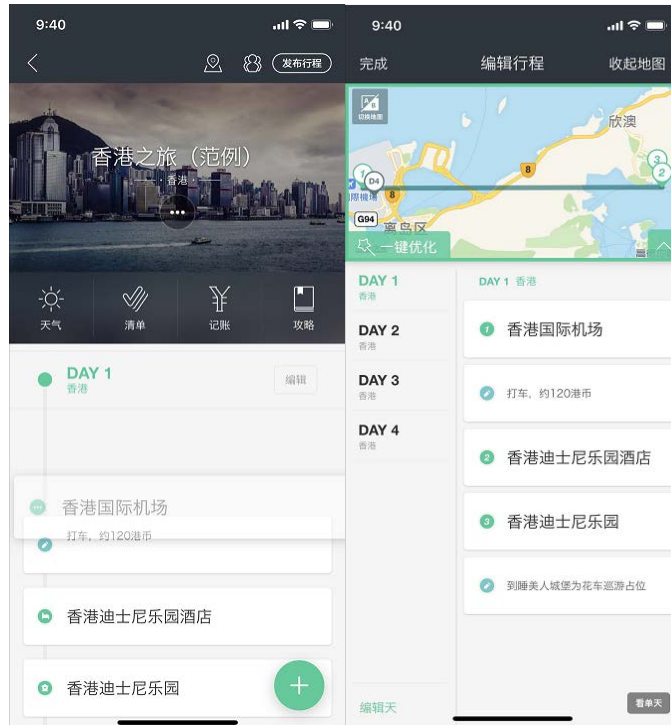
9:40

发布行程

香港之旅（范例）
香港

天气 清单 记账 攻略

DAY 1
香港
编辑

香港国际机场

打车，约120港币

香港迪士尼乐园酒店

香港迪士尼乐园

+

9:40

完成 编辑行程 收起地图

切换地图
欣澳
D4
8
8
3
2
G94
离岛区
一键优化

DAY 1
香港
DAY 2
香港
DAY 3
香港
DAY 4
香港

DAY 1 香港

1 香港国际机场

打车，约120港币

2 香港迪士尼乐园酒店

3 香港迪士尼乐园

到睡美人城堡为花车巡游占位

编辑天
看单天